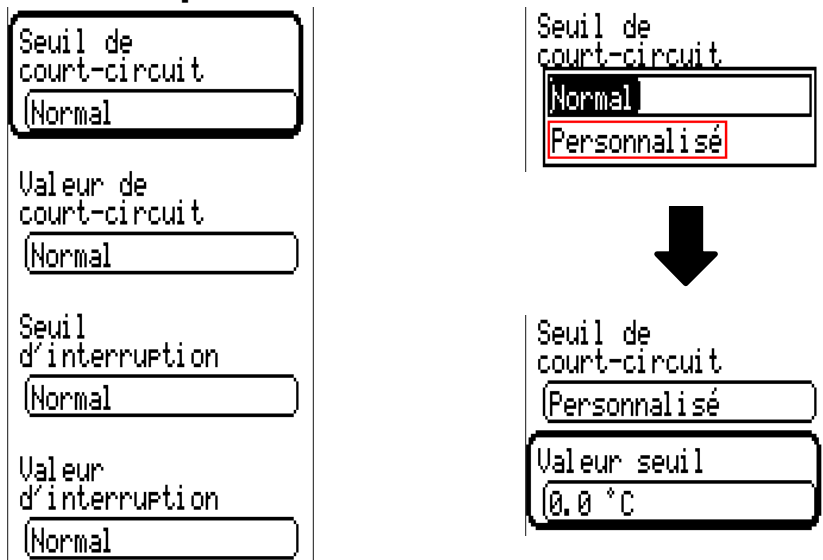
Seuil de court-circuit
Normal

Valeur de court-circuit
Normal

Seuil d'interruption
Normal

Valeur d'interruption
Normal

Seuil de court-circuit
Normal
Personnalisé

Seuil de court-circuit
Personnalisé

Valeur seuil
0.0 °C